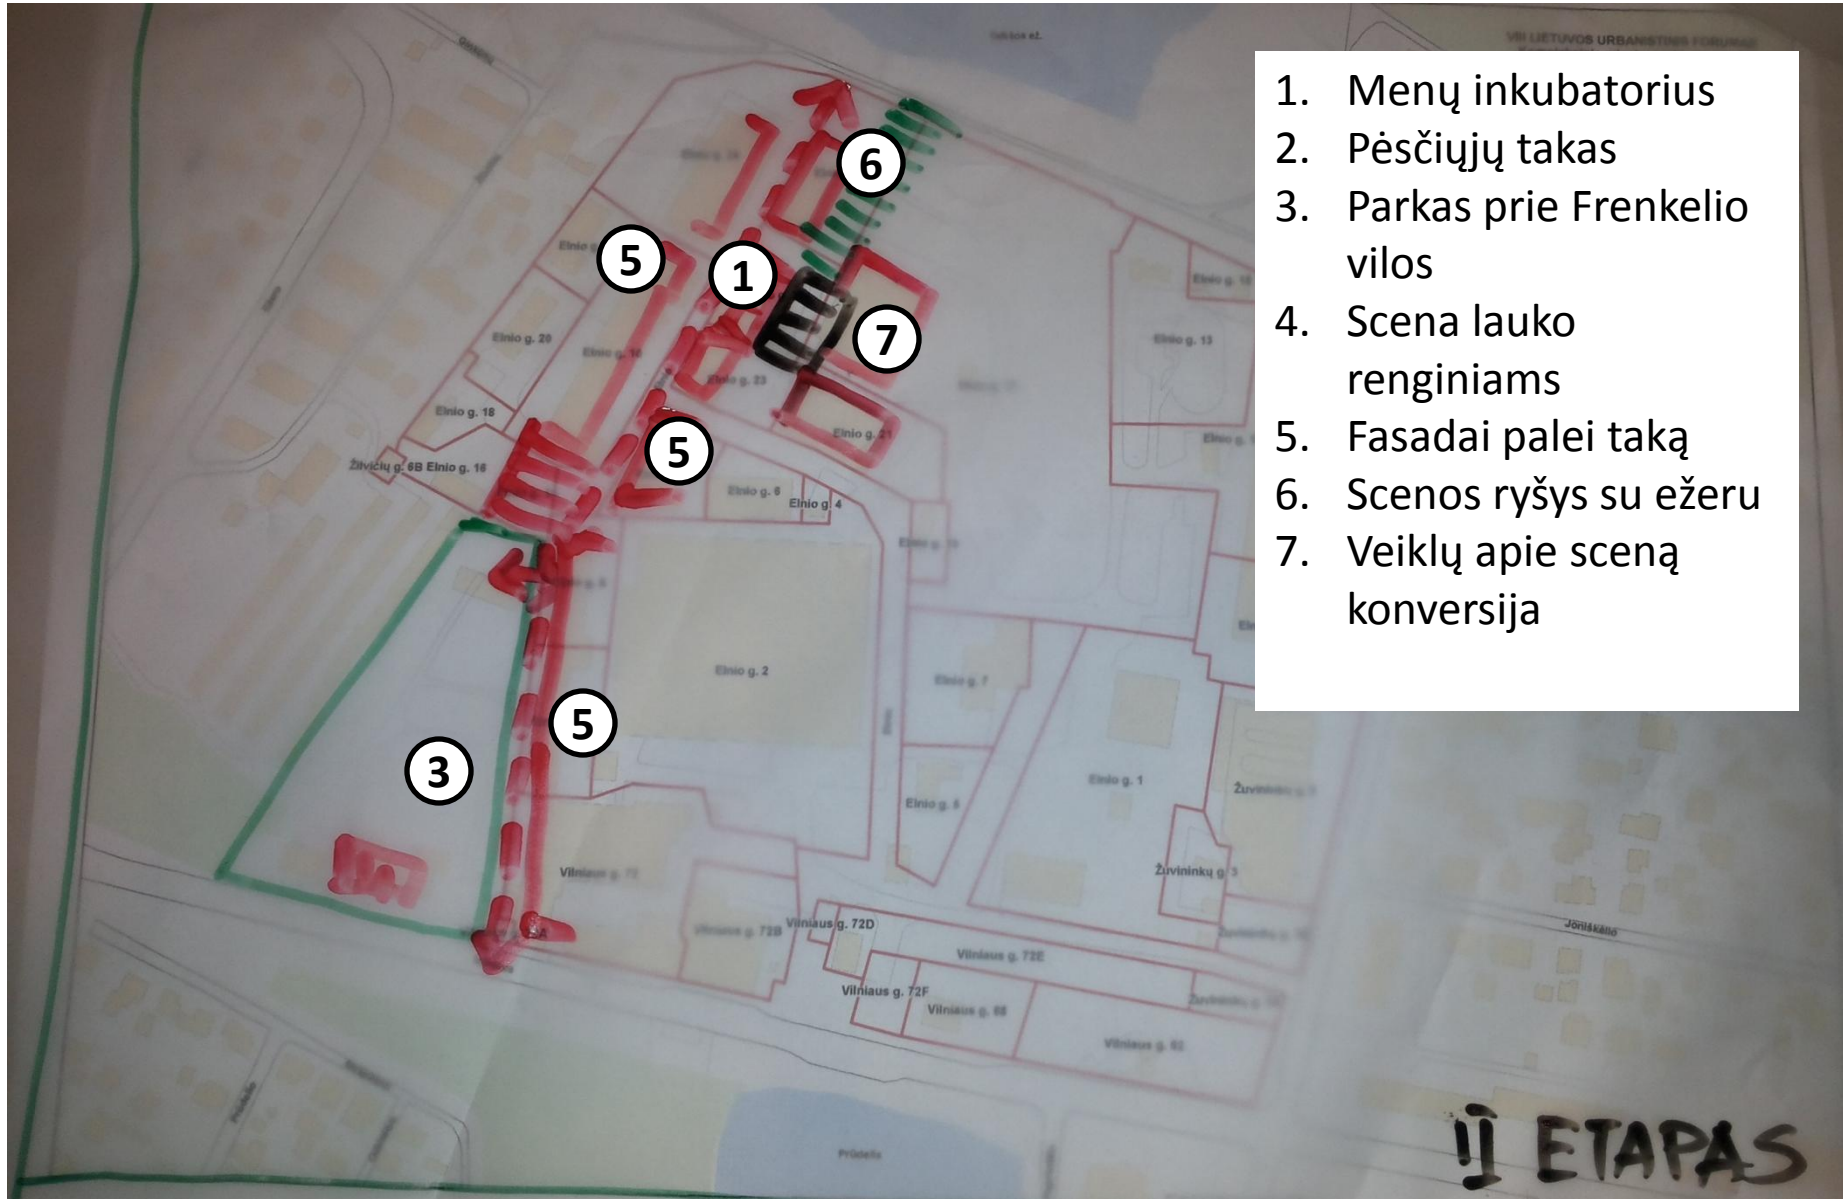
1. Menų inkubatorius
2. Pėsčiųjų takas
3. Parkas prie Frenkelio vilos
4. Scena lauko renginiams
5. Fasadai palei taką
6. Scenos ryšys su ežeru
7. Veiklų apie sceną konversija

6
5
1
7
5
5
3

Elnio g. 20
Elnio g. 18
Živičių g. 6B
Elnio g. 16
Elnio g. 23
Elnio g. 21
Elnio g. 13
Elnio g. 6
Elnio g. 4
Elnio g. 2
Elnio g. 7
Elnio g. 5
Elnio g. 1
Vilniaus g. 72
Vilniaus g. 72B
Vilniaus g. 72D
Vilniaus g. 72E
Vilniaus g. 72F
Vilniaus g. 66
Vilniaus g. 62
Žuvininkų g. 3
Jonškalio
Prūdelis

II ETAPAS